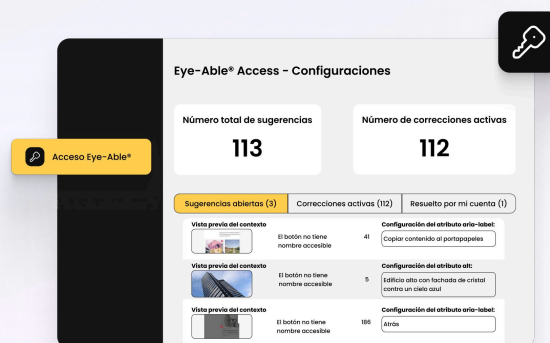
Eye-Able® Access - Configuraciones

Número total de sugerencias
113

Número de correcciones activas
112

Acceso Eye-Able®

Sugerencias abiertas (3)
Correcciones activas (112)
Resuelto por mi cuenta (1)

Vista previa del contexto
El botón no tiene nombre accesible
41
Configuración del atributo aria-label:
Copiar contenido al portapapeles

Vista previa del contexto
El botón no tiene nombre accesible
5
Configuración del atributo alt:
Edificio alto con fachada de cristal contra un cielo azul

Vista previa del contexto
El botón no tiene nombre accesible
186
Configuración del atributo aria-label:
Atrás